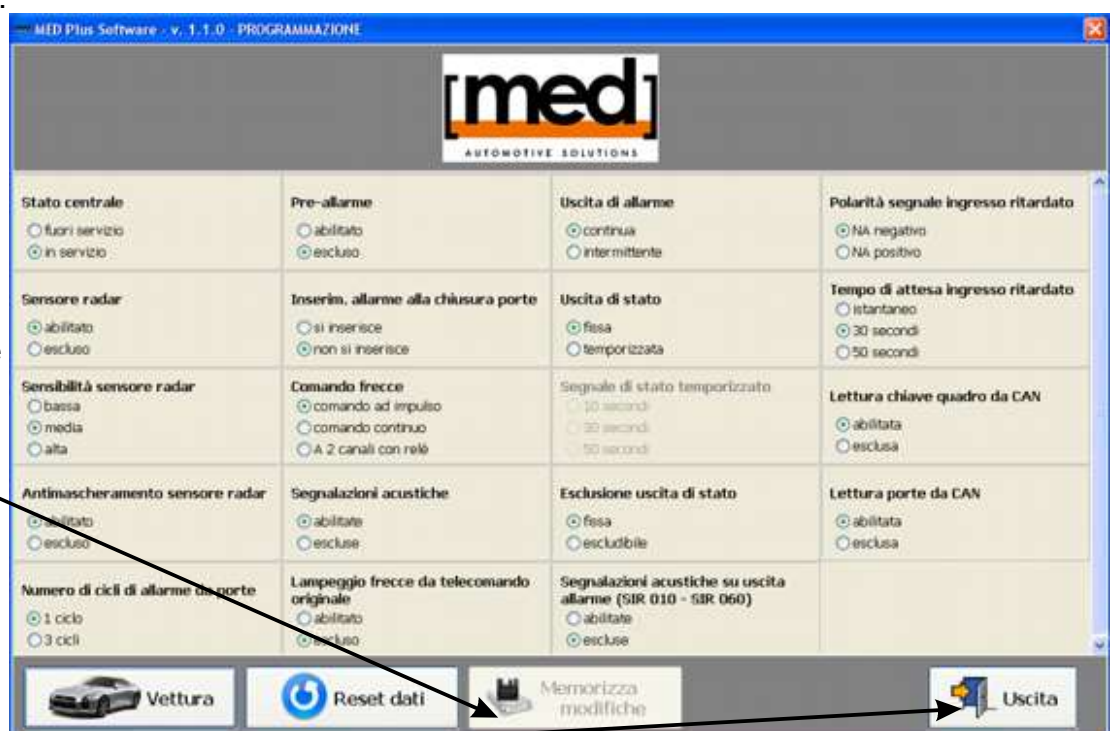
MED Plus Software - v. 1.1.0 - PROGRAMMAZIONE

med
AUTOMOTIVE SOLUTIONS

Stato centrale
fuori servizio
in servizio

Pre-allarme
abilitato
escluso

Uscita di allarme
continua
intermittente

Polarità segnale ingresso ritardato
NA negativo
NA positivo

Sensore radar
abilitato
escluso

Inserim. allarme alla chiusura porte
si inserisce
non si inserisce

Uscita di stato
fissa
temporizzata

Tempo di attesa ingresso ritardato
istantaneo
30 secondi
50 secondi

Sensibilità sensore radar
bassa
media
alta

Comando frecce
comando ad impulso
comando continuo
A 2 canali con relè

Segnale di stato temporizzato
10 secondi
30 secondi
50 secondi

Lettura chiave quadro da CAN
abilitata
esclusa

Antimascheramento sensore radar
abilitato
escluso

Segnalazioni acustiche
abilitate
escluse

Esclusione uscita di stato
fissa
escludibile

Lettura porte da CAN
abilitata
esclusa

Numero di cicli di allarme da porte
1 ciclo
3 cicli

Lampeggio frecce da telecomando originale
abilitato
escluso

Segnalazioni acustiche su uscita allarme (SIR 010 - SIR 060)
abilitate
escluse

Vettura
Reset dati
Memorizza modifiche
Uscita